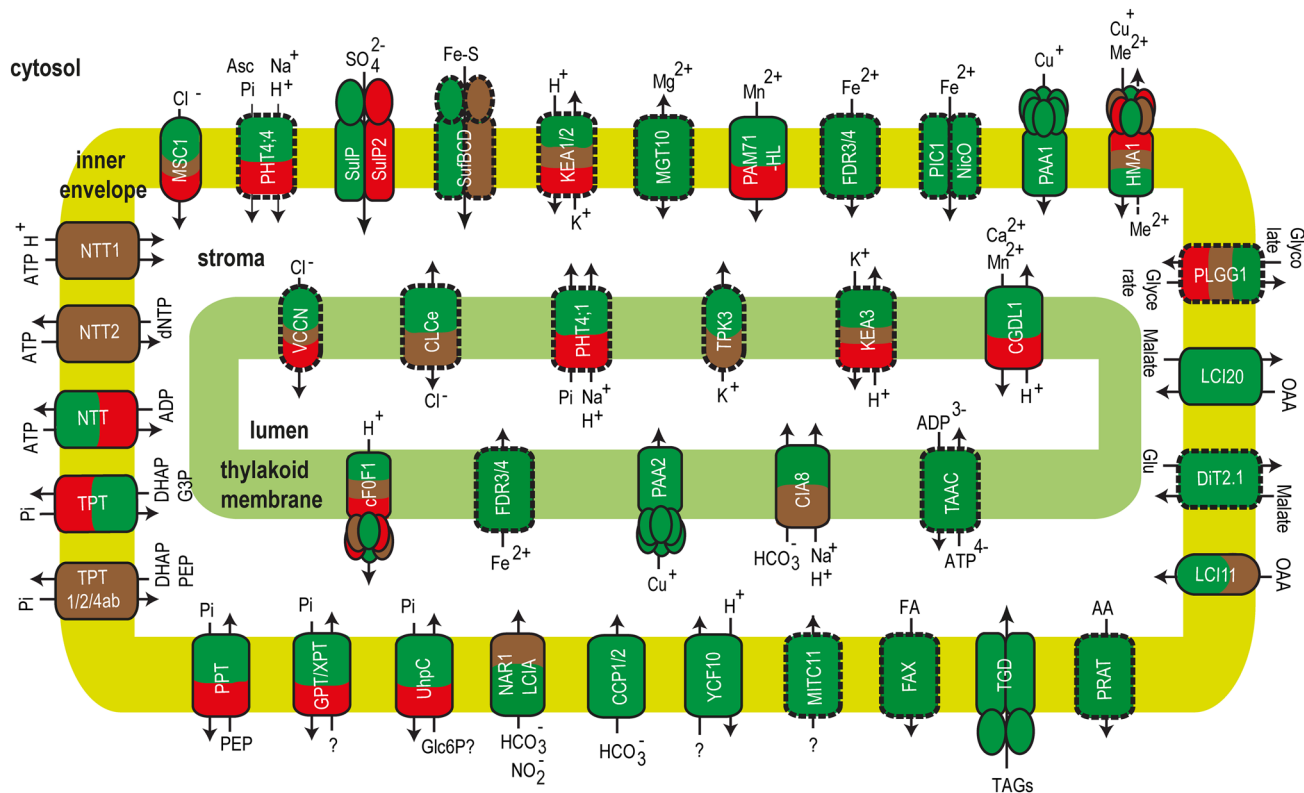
cytosol

inner envelope

stroma

lumen

thylakoid membrane

Cl -
MSC1

Asc Pi
Na+ H+
PHT4;4

$SO_4^{2-}$
SulP
SulP2

Fe-S
SufBCD

H+
KEA1/2
K+

$Mg^{2+}$
MGT10

$Mn^{2+}$
PAM71 -HL

$Fe^{2+}$
FDR3/4

$Fe^{2+}$
PIC1
NicO

Cu+
PAA1

Cu+
$Me^{2+}$
HMA1
$Me^{2+}$

ATP H+
NTT1

ATP
NTT2
dNTP

ATP
NTT
ADP

Pi
TPT
DHAP
G3P

Pi
TPT 1/2/4ab
DHAP
PEP

Cl-
VCCN

CLCe
Cl-

PHT4;1
Pi
Na+
H+

TPK3
K+

K+
KEA3
H+

$Ca^{2+}$
$Mn^{2+}$
CGDL1
H+

Glyco late
PLGG1
Glyce rate

Malate
LCI20
OAA

Glu
DiT2.1
Malate

LCI11
OAA

H+
cF0F1

FDR3/4
$Fe^{2+}$

PAA2
Cu+

CIA8
$HCO_3^-$
Na+
H+

$ADP^{3-}$
TAAC
$ATP^{4-}$

Pi
PPT
PEP

Pi
GPT/XPT
?

Pi
UhpC
Glc6P?

NAR1 LCIA
$HCO_3^-$
$NO_2^-$

CCP1/2
$HCO_3^-$

H+
YCF10
?

MITC11
?

FA
FAX

TGD
TAGs

AA
PRAT